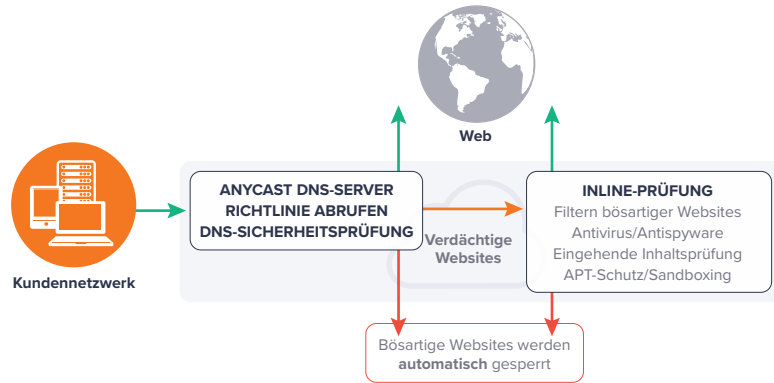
Web

Kundennetzwerk

ANYCAST DNS-SERVER
RICHTLINIE ABRUFEN
DNS-SICHERHEITSPRÜFUNG

Verdächtige Websites

INLINE-PRÜFUNG
Filtern bösartiger Websites
Antivirus/Antispyware
Eingehende Inhaltsprüfung
APT-Schutz/Sandboxing

Bösartige Websites werden **automatisch** gesperrt